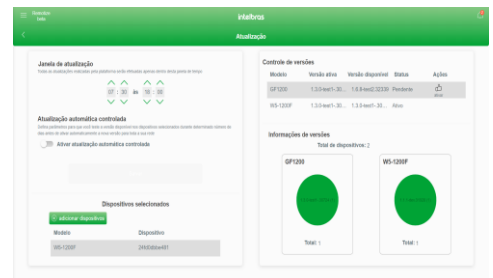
intelbras

Atualização

Janela de atualização

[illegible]

07 : 30 às 18 : 30

Atualização automática controlada

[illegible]

Ativar atualização automática controlada

Dispositivos selecionados

adicionar dispositivos

| Modelo | Dispositivo |
|---|---|
| W5-1200F | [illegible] |

Controle de versões

| Modelo | Versão ativa | Versão disponível | Status | Ações |
|---|---|---|---|---|
| GF1200 | 1.3.0-sw1-30... | 1.6.8-sw1-32330 | Pendente | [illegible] |
| W5-1200F | 1.3.0-sw1-30... | 1.3.0-sw1-30... | Ativo | |

Informações de versões

Total de dispositivos: 2

GF1200

Total: 1

W5-1200F

Total: 1